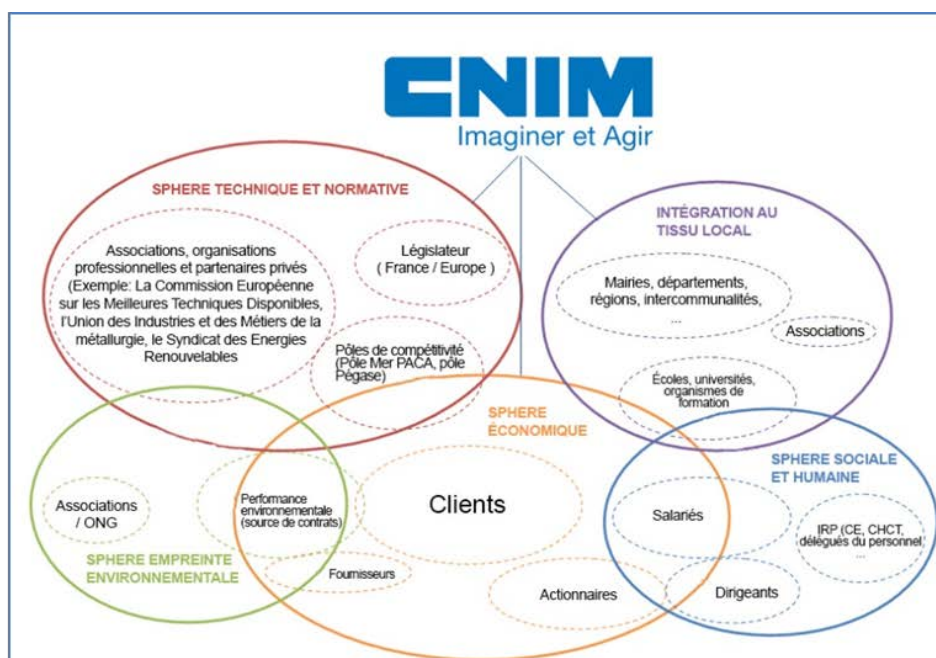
CNIM
Imaginer et Agir

SPHERE TECHNIQUE ET NORMATIVE

Associations, organisations professionnelles et partenaires privés (Exemple: La Commission Européenne sur les Meilleures Techniques Disponibles, l'Union des Industries et des Métiers de la métallurgie, le Syndicat des Energies Renouvelables

Législateur ( France / Europe )

Pôles de compétitivité (Pôle Mer PACA, pôle Pégase)

INTÉGRATION AU TISSU LOCAL

Mairies, départements, régions, intercommunalités, ...

Associations

Écoles, universités, organismes de formation

SPHERE ÉCONOMIQUE

Clients

Actionnaires

Fournisseurs

Performance environnementale (source de contrats)

Associations / ONG

SPHERE EMPREINTE ENVIRONNEMENTALE

SPHERE SOCIALE ET HUMAINE

Salariés

IRP (CE, CHCT, délégués du personnel ...

Dirigeants